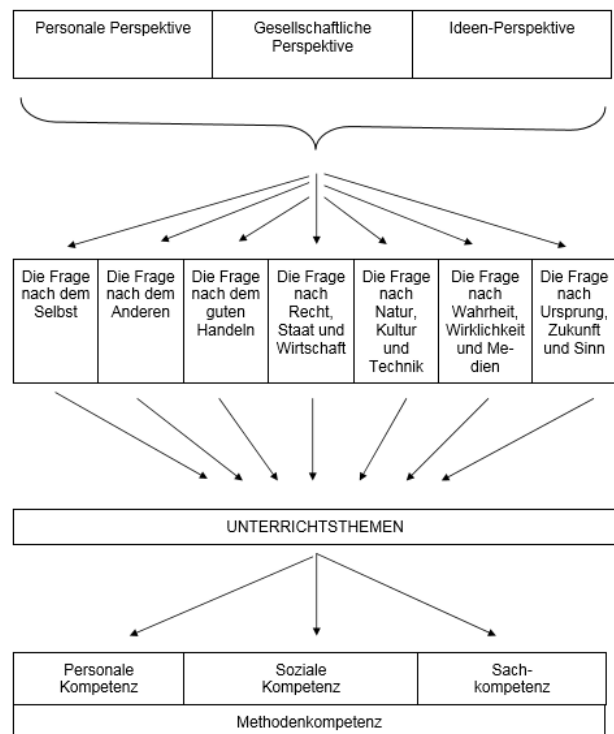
| Personale Perspektive | Gesellschaftliche Perspektive | Ideen-Perspektive |
|---|---|---|

| Die Frage nach dem Selbst | Die Frage nach dem Anderen | Die Frage nach dem guten Handeln | Die Frage nach Recht, Staat und Wirtschaft | Die Frage nach Natur, Kultur und Technik | Die Frage nach Wahrheit, Wirklichkeit und Medien | Die Frage nach Ursprung, Zukunft und Sinn |
|---|---|---|---|---|---|---|

UNTERRICHTSTHEMEN

| Personale Kompetenz | Soziale Kompetenz | Sachkompetenz |
|---|---|---|

Methodenkompetenz